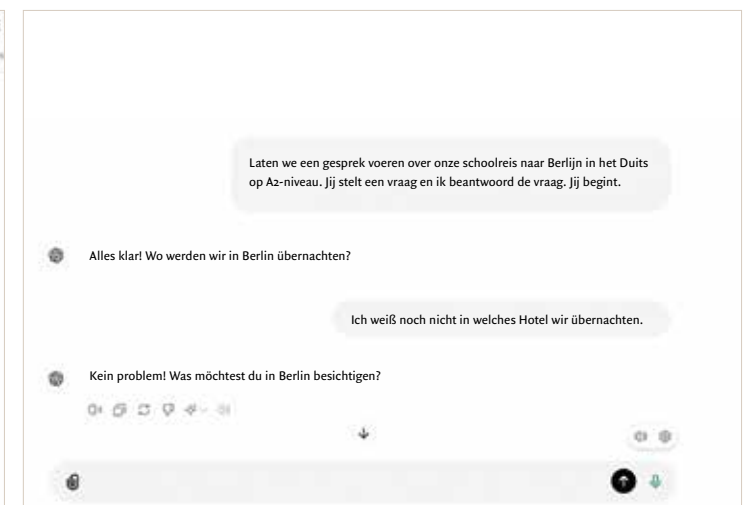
Laten we een gesprek voeren over onze schoolreis naar Berlijn in het Duits op A2-niveau. Jij stelt een vraag en ik beantwoord de vraag. Jij begint.

Alles klar! Wo werden wir in Berlin übernachten?

Ich weiß noch nicht in welches Hotel wir übernachten.

Kein problem! Was möchtest du in Berlin besichtigen?